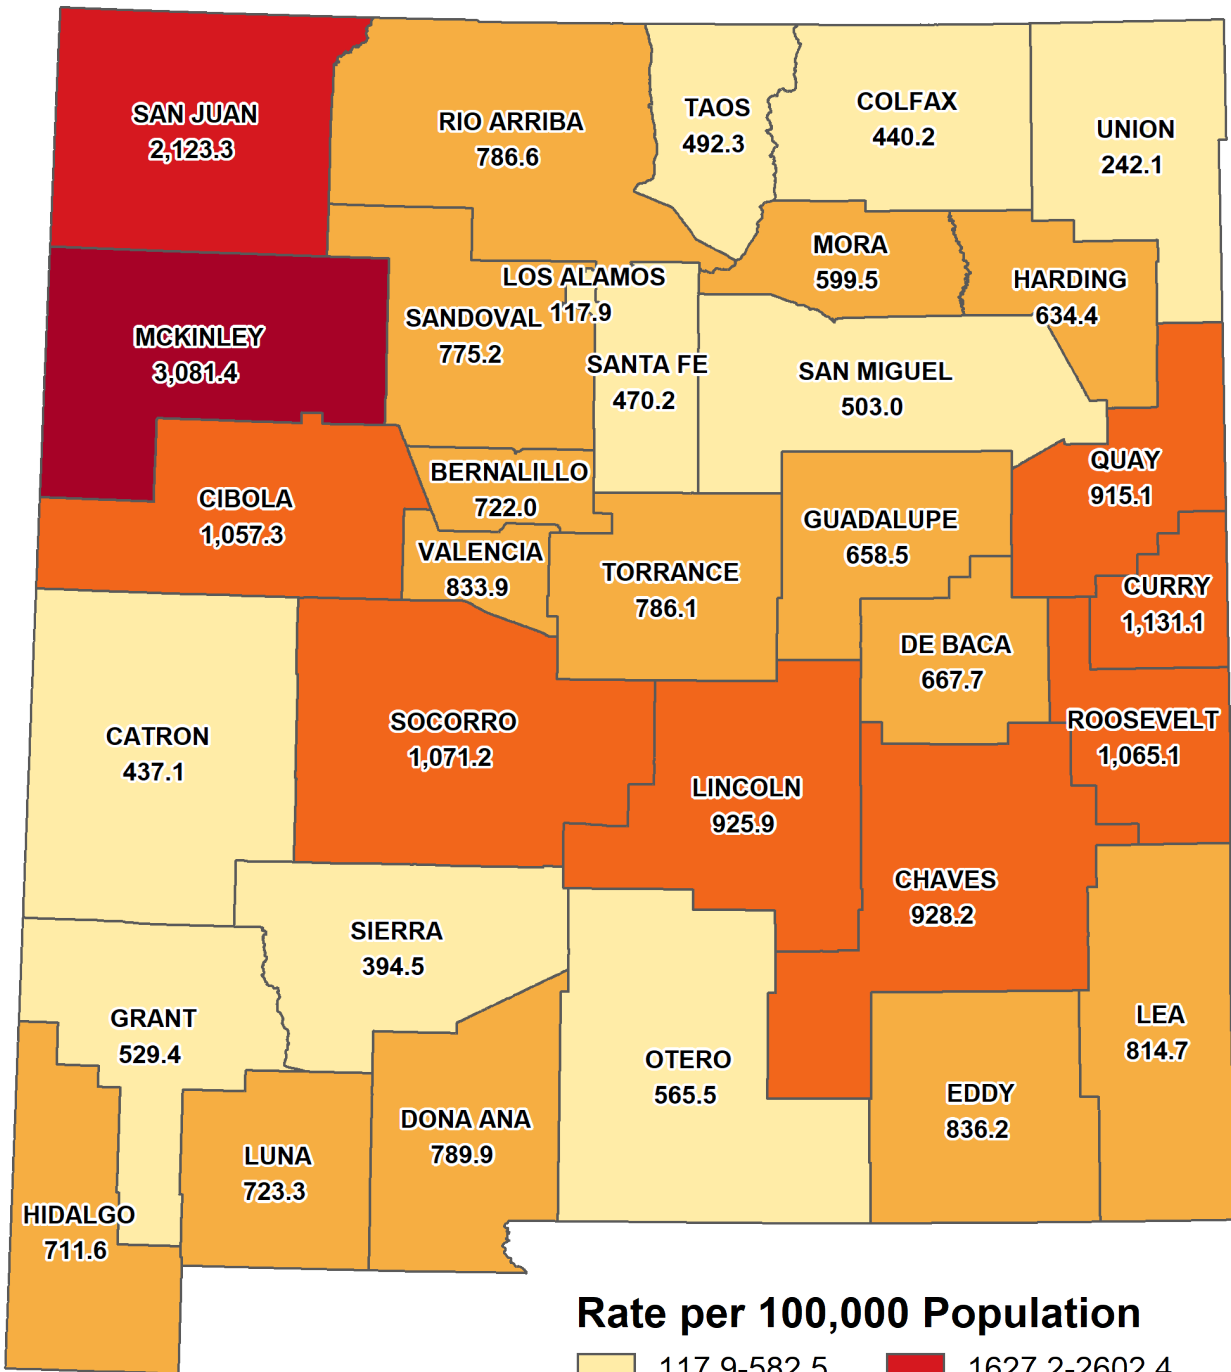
SAN JUAN
2,123.3

RIO ARRIBA
786.6

TAOS
492.3

COLFAX
440.2

UNION
242.1

MORA
599.5

HARDING
634.4

LOS ALAMOS
117.9

MCKINLEY
3,081.4

SANDOVAL
775.2

SANTA FE
470.2

SAN MIGUEL
503.0

BERNALILLO
722.0

QUAY
915.1

CIBOLA
1,057.3

GUADALUPE
658.5

VALENCIA
833.9

TORRANCE
786.1

CURRY
1,131.1

DE BACA
667.7

CATRON
437.1

SOCORRO
1,071.2

ROOSEVELT
1,065.1

LINCOLN
925.9

CHAVES
928.2

SIERRA
394.5

LEA
814.7

GRANT
529.4

OTERO
565.5

DONA ANA
789.9

EDDY
836.2

LUNA
723.3

HIDALGO
711.6

Rate per 100,000 Population

117.9-582.5

1627.2-2602.4